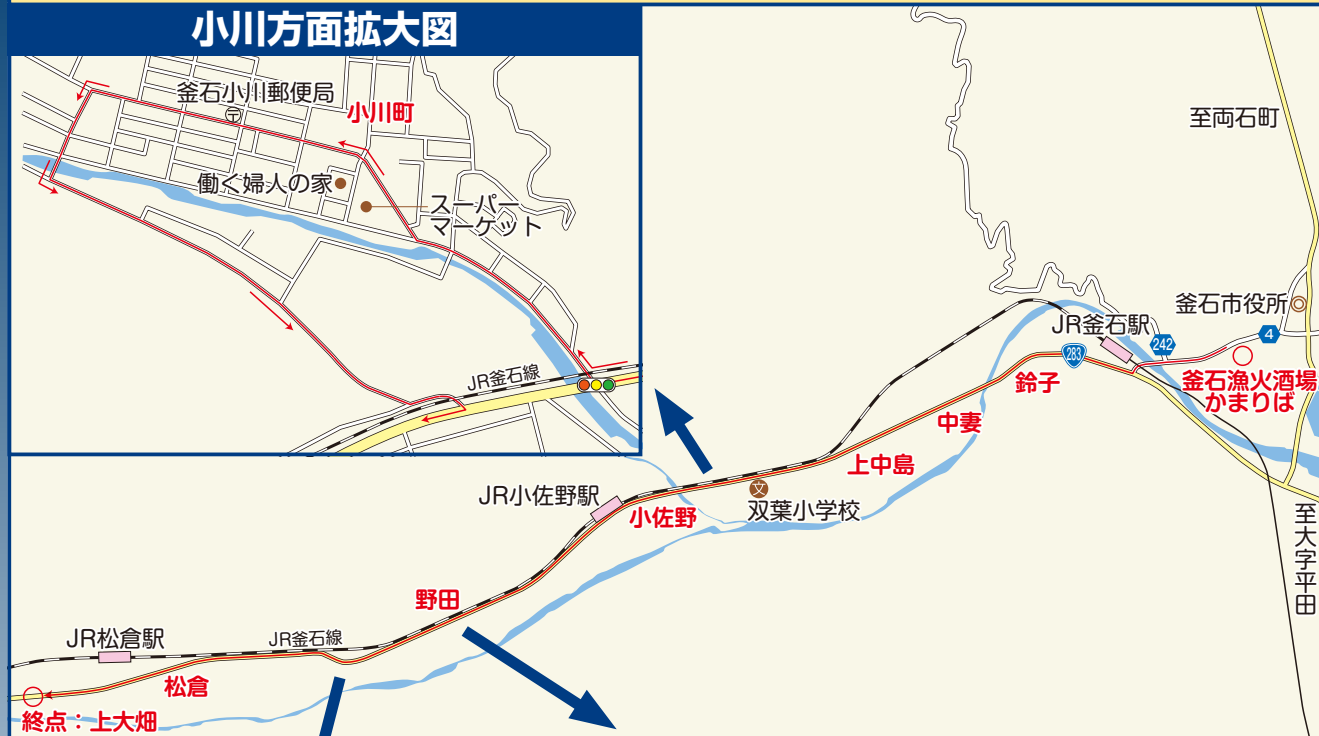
小川方面拡大図

釜石小川郵便局
小川町
働く婦人の家
スーパーマーケット
JR釜石線

至両石町
釜石市役所
JR釜石駅
4
242
283
釜石漁火酒場かまりば
鈴子
中妻
上中島
双葉小学校
JR小佐野駅
小佐野
至大字平田
野田
JR松倉駅
JR釜石線
松倉
終点：上大畑